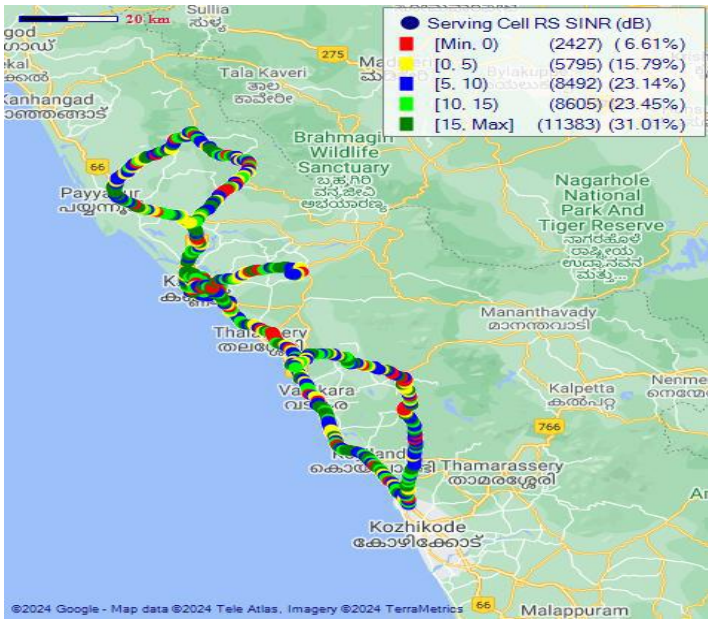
20 km
Sullia
സുള്ള്യ
god
ഗോഡ്
ekal
ക്കൽ
Kanhangad
കാഞ്ഞങ്ങാട്
275
Tala Kaveri
തലകാവേരി
Mad
Bylaku
Brahmagiri
Wildlife
Sanctuary
ബ്രഹ്മഗിരി
വന്യജീവി
സങ്കേതം
66
Payyanur
പയ്യന്നൂർ
Nagarhole
National
Park And
Tiger Reserve
ನಾಗರಹೊಳೆ
ರಾಷ್ಟ್ರೀಯ
ಉದ್ಯಾನವನ
ಮತ್ತು...
Ka
കണ്ണ
Mananthavady
മാനന്തവാടി
Thalassery
തലശ്ശേരി
Nenme
നെന്മേ
Vadakara
വടകര
Kalpetta
കൽപറ്റ
766
Koyilandy
കൊയിലാണ്ടി
Thamarassery
താമരശ്ശേരി
Kozhikode
കോഴിക്കോട്
Malappuram
66
©2024 Google - Map data ©2024 Tele Atlas, Imagery ©2024 TerraMetrics

Serving Cell RS SINR (dB)
| | | |
|---|---|---|
| [Min, 0) | (2427) | ( 6.61%) |
| [0, 5) | (5795) | (15.79%) |
| [5, 10) | (8492) | (23.14%) |
| [10, 15) | (8605) | (23.45%) |
| [15, Max] | (11383) | (31.01%) |